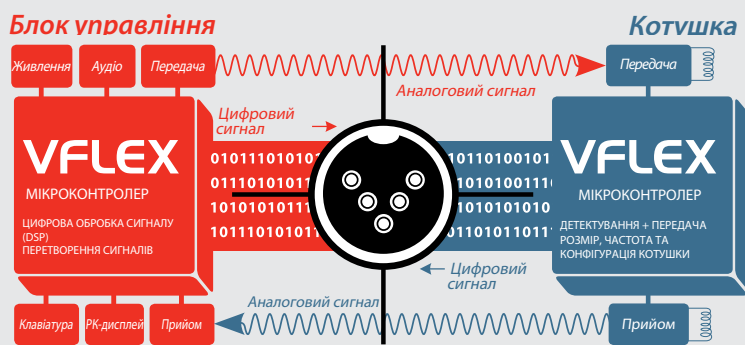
Блок управління

Котушка

Живлення

Аудіо

Передача

Аналоговий сигнал

Передача

Цифровий сигнал

VFLEX

МІКРОКОНТРОЛЕР

ЦИФРОВА ОБРОБКА СИГНАЛУ (DSP)
ПЕРЕТВОРЕННЯ СИГНАЛІВ

01011101010
01110101011
10101010111
10111010101

01110100101
01010101011
10101010101
10101010110

VFLEX

МІКРОКОНТРОЛЕР

ДЕТЕКТУВАННЯ + ПЕРЕДАЧА
РОЗМІР, ЧАСТОТА ТА КОНФІГУРАЦІЯ КОТУШКИ

Цифровий сигнал

Аналоговий сигнал

Клавіатура

РК-дисплей

Прийом

Прийом